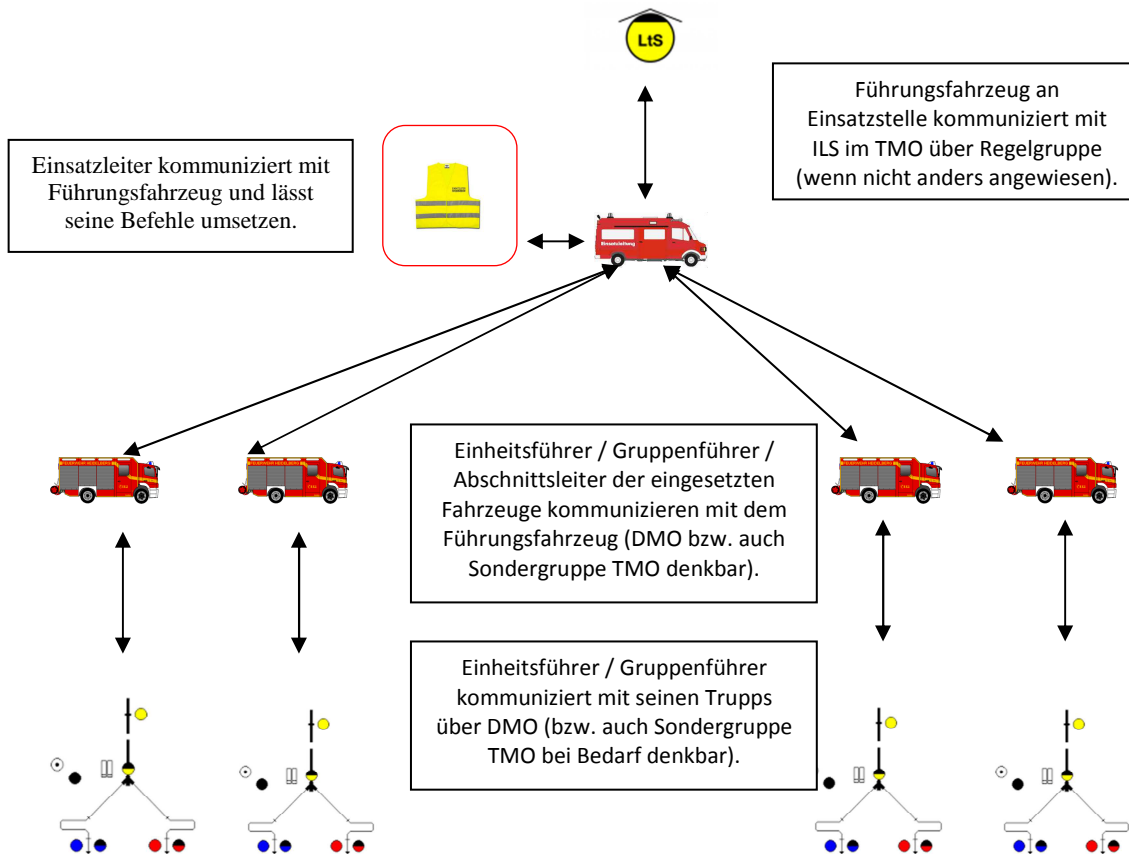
LtS

Führungsfahrzeug an Einsatzstelle kommuniziert mit ILS im TMO über Regelgruppe (wenn nicht anders angewiesen).

Einsatzleiter kommuniziert mit Führungsfahrzeug und lässt seine Befehle umsetzen.

Einsatzleitung

Einheitsführer / Gruppenführer / Abschnittsleiter der eingesetzten Fahrzeuge kommunizieren mit dem Führungsfahrzeug (DMO bzw. auch Sondergruppe TMO denkbar).

Einheitsführer / Gruppenführer kommuniziert mit seinen Trupps über DMO (bzw. auch Sondergruppe TMO bei Bedarf denkbar).